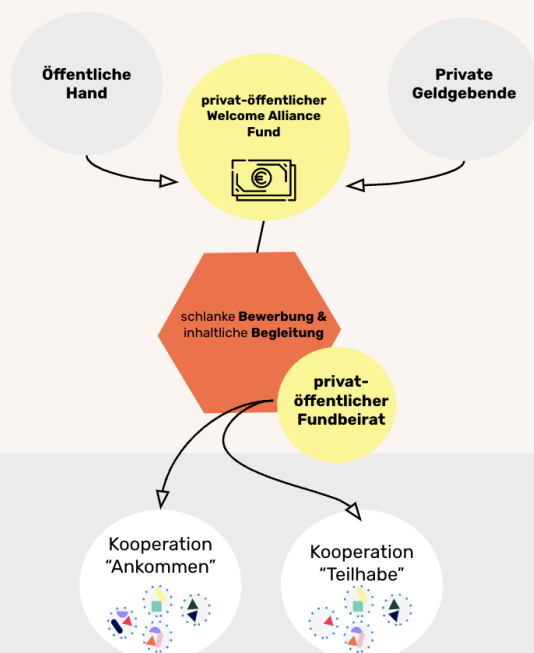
Öffentliche Hand

privat-öffentlicher Welcome Alliance Fund

Private Geldgebende

schlanke Bewerbung & inhaltliche Begleitung

privat-öffentlicher Fundbeirat

Kooperation “Ankommen”

Kooperation “Teilhabe”